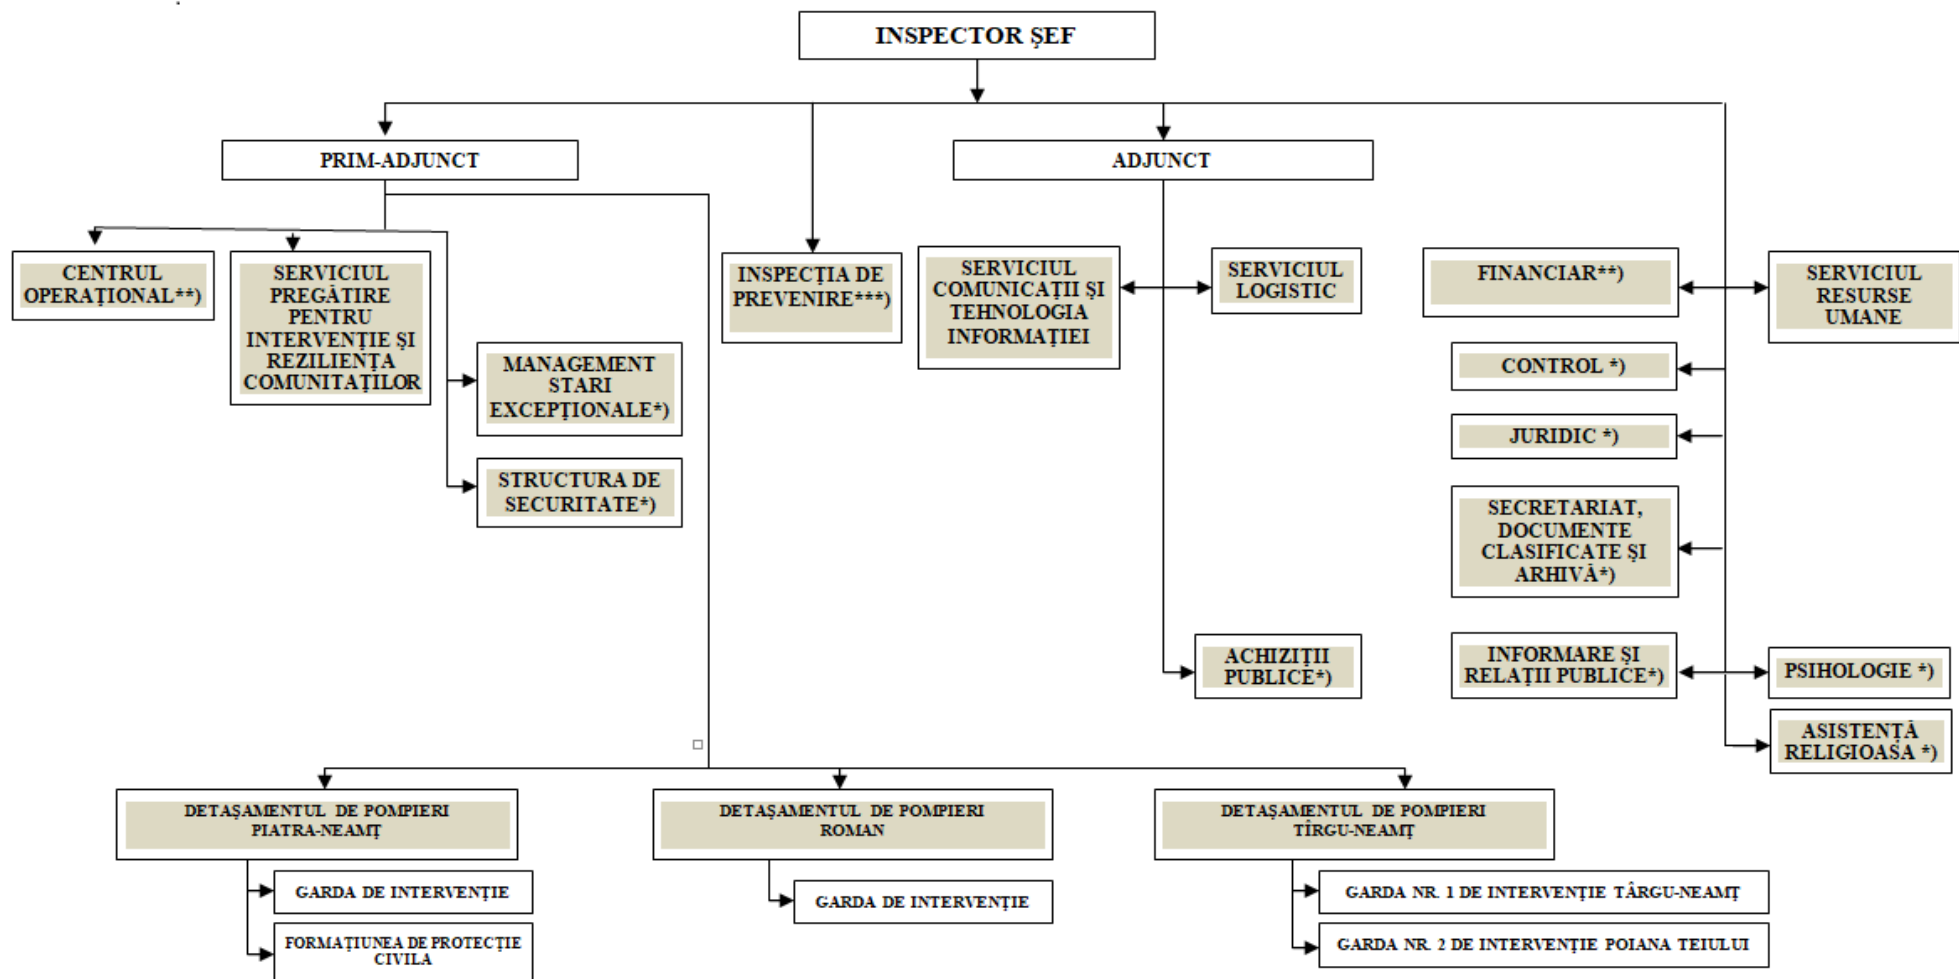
INSPECTOR ŞEF

PRIM-ADJUNCT

ADJUNCT

CENTRUL OPERAŢIONAL**)

SERVICIUL PREGĂTIRE PENTRU INTERVENŢIE ŞI REZILIENŢA COMUNITĂŢILOR

MANAGEMENT STARI EXCEPŢIONALE*)

STRUCTURA DE SECURITATE*)

INSPECŢIA DE PREVENIRE***)

SERVICIUL COMUNICAŢII ŞI TEHNOLOGIA INFORMAŢIEI

SERVICIUL LOGISTIC

ACHIZIŢII PUBLICE*)

FINANCIAR**)

SERVICIUL RESURSE UMANE

CONTROL *)

JURIDIC *)

SECRETARIAT, DOCUMENTE CLASIFICATE ŞI ARHIVĂ*)

INFORMARE ŞI RELAŢII PUBLICE*)

PSIHOLOGIE *)

ASISTENŢĂ RELIGIOASĂ *)

DETAŞAMENTUL DE POMPIERI PIATRA-NEAMŢ

GARDA DE INTERVENŢIE

FORMAŢIUNEA DE PROTECŢIE CIVILA

DETAŞAMENTUL DE POMPIERI ROMAN

GARDA DE INTERVENŢIE

DETAŞAMENTUL DE POMPIERI TÎRGU-NEAMŢ

GARDA NR. 1 DE INTERVENŢIE TÂRGU-NEAMŢ

GARDA NR. 2 DE INTERVENŢIE POIANA TEIULUI